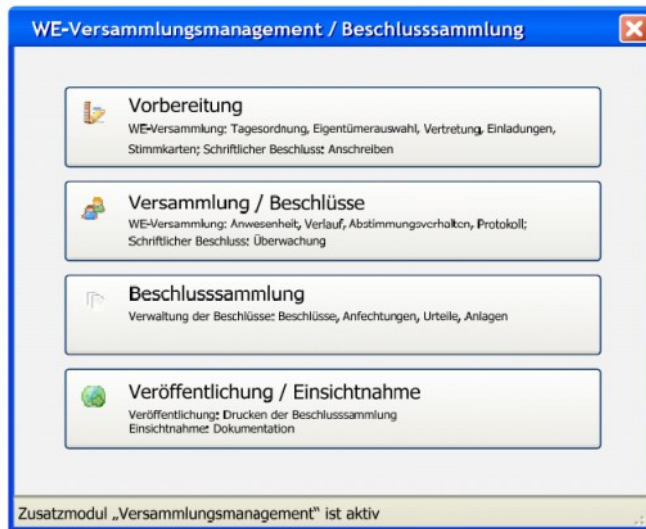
WE-Versammlungsmanagement / Beschlusssammlung

Vorbereitung
WE-Versammlung: Tagesordnung, Eigentümerauswahl, Vertretung, Einladungen, Stimmkarten; Schriftlicher Beschluss: Anschreiben

Versammlung / Beschlüsse
WE-Versammlung: Anwesenheit, Verlauf, Abstimmungsverhalten, Protokoll; Schriftlicher Beschluss: Überwachung

Beschlusssammlung
Verwaltung der Beschlüsse: Beschlüsse, Anfechtungen, Urteile, Anlagen

Veröffentlichung / Einsichtnahme
Veröffentlichung: Drucken der Beschlusssammlung
Einsichtnahme: Dokumentation

Zusatzmodul „Versammlungsmanagement“ ist aktiv